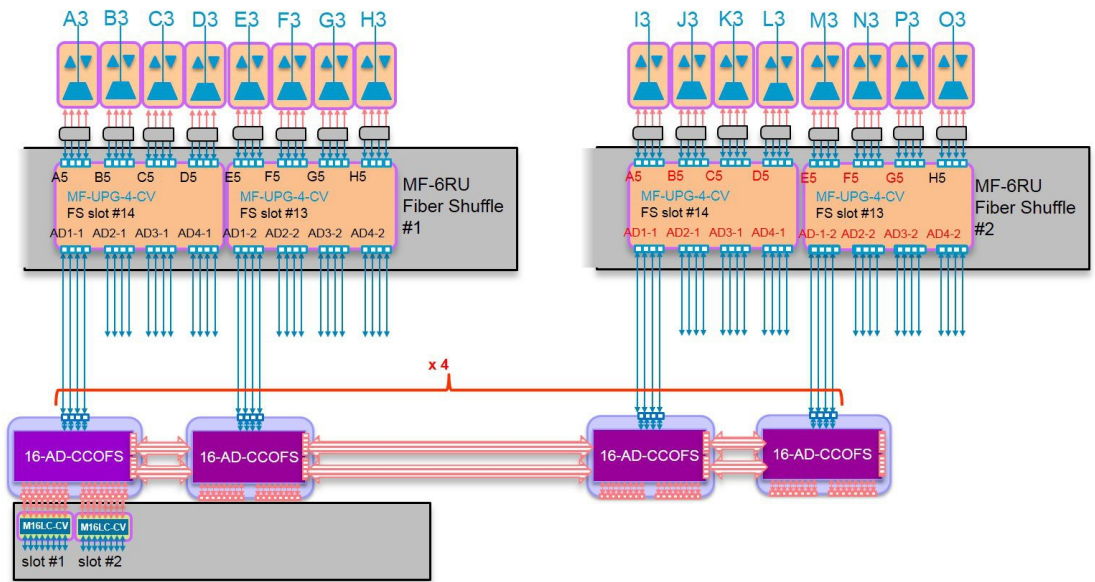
A3 B3 C3 D3 E3 F3 G3 H3

A5 B5 C5 D5
MF-UPG-4-CV
FS slot #14
AD1-1 AD2-1 AD3-1 AD4-1

E5 F5 G5 H5
MF-UPG-4-CV
FS slot #13
AD1-2 AD2-2 AD3-2 AD4-2

MF-6RU Fiber Shuffle #1

I3 J3 K3 L3 M3 N3 P3 O3

A5 B5 C5 D5
MF-UPG-4-CV
FS slot #14
AD1-1 AD2-1 AD3-1 AD4-1

E5 F5 G5 H5
MF-UPG-4-CV
FS slot #13
AD-1-2 AD2-2 AD3-2 AD4-2

MF-6RU Fiber Shuffle #2

x 4

16-AD-CCOFS
16-AD-CCOFS
16-AD-CCOFS
16-AD-CCOFS

M16LC-CV
slot #1
M16LC-CV
slot #2